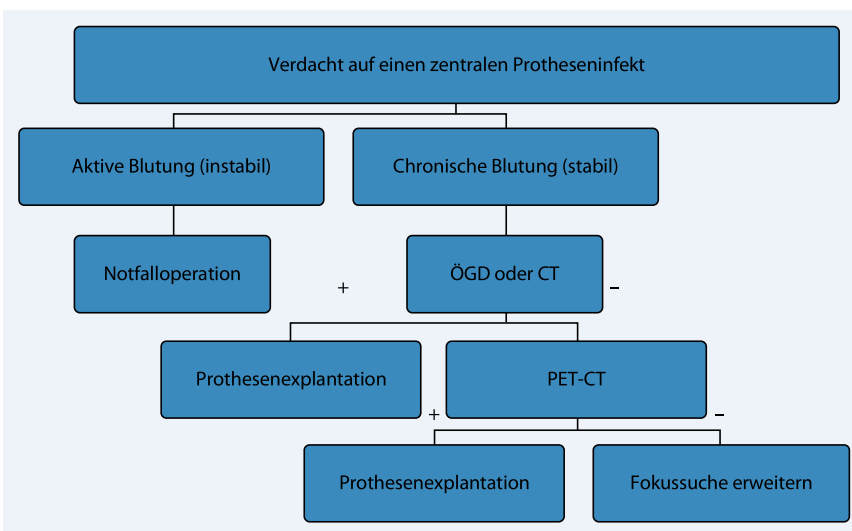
Verdacht auf einen zentralen Protheseninfekt

Aktive Blutung (instabil)

Chronische Blutung (stabil)

Notfalloperation

+

ÖGD oder CT

–

Prothesenexplantation

PET-CT

+

–

Prothesenexplantation

Fokussuche erweitern